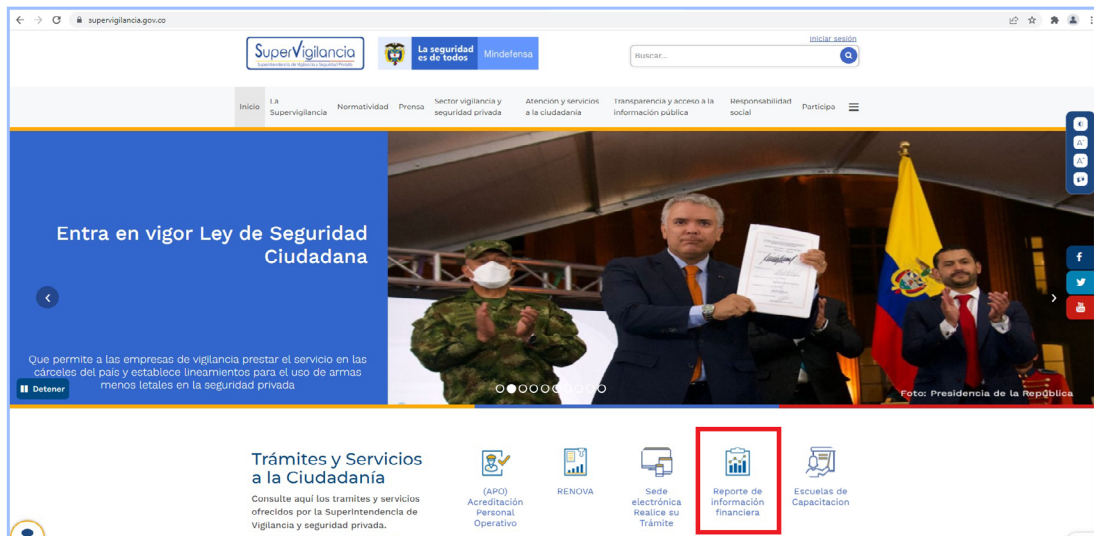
supervigilancia.gov.co

SuperVigilancia
Superintendencia de Vigilancia y Seguridad Privada

La seguridad es de todos Mindefensa

Iniciar sesión

Buscar...

Inicio La Supervigilancia Normatividad Prensa Sector vigilancia y seguridad privada Atención y servicios a la ciudadanía Transparencia y acceso a la información pública Responsabilidad social Participa

Entra en vigor Ley de Seguridad Ciudadana

Que permite a las empresas de vigilancia prestar el servicio en las cárceles del país y establece lineamientos para el uso de armas menos letales en la seguridad privada

Detener

Foto: Presidencia de la República

Trámites y Servicios a la Ciudadanía

Consulte aquí los tramites y servicios ofrecidos por la Superintendencia de Vigilancia y seguridad privada.

(APO) Acreditación Personal Operativo

RENOVA

Sede electrónica Realice su Trámite

Reporte de información financiera

Escuelas de Capacitacion